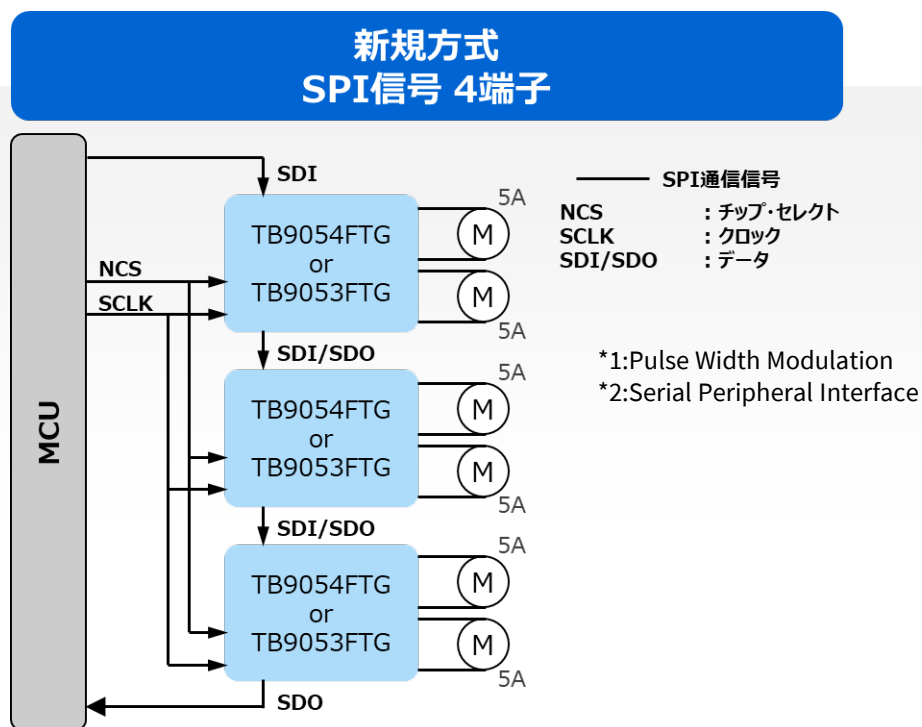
新規方式
SPI信号 4端子

MCU

SDI

NCS

SCLK

TB9054FTG
or
TB9053FTG

5A
M
M
5A

SDI/SDO

TB9054FTG
or
TB9053FTG

5A
M
M
5A

SDI/SDO

TB9054FTG
or
TB9053FTG

5A
M
M
5A

SDO

SPI通信信号
NCS ：チップ･セレクト
SCLK ：クロック
SDI/SDO ：データ

*1:Pulse Width Modulation
*2:Serial Peripheral Interface